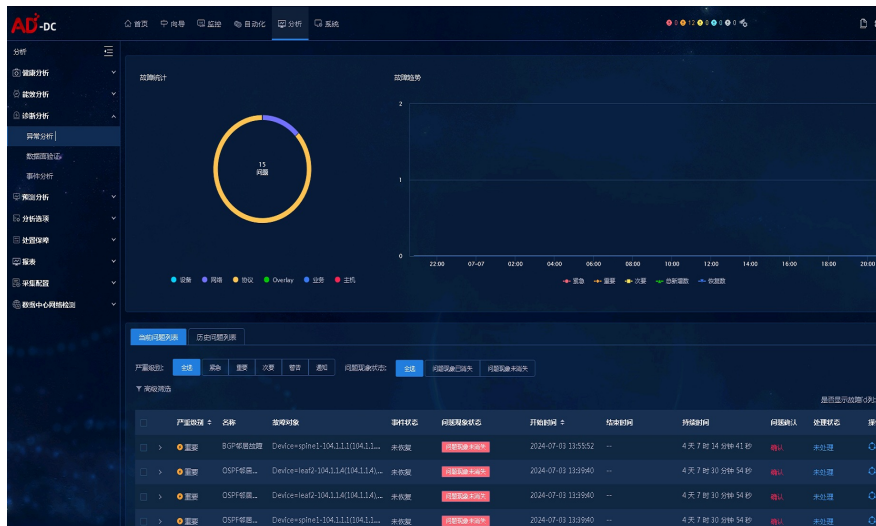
AD-DC

首页 向导 监控 自动化 分析 系统

0 12 0 0 0

分析

健康分析
能效分析
诊断分析
异常分析
数据面验证
事件分析
预测分析
分析选项
处置保障
报表
采集配置
数据中心网络检测

故障统计

15
问题

设备 网络 协议 Overlay 业务 主机

故障趋势

2
1
0

22:00 07-07 02:00 04:00 06:00 08:00 10:00 12:00 14:00 16:00 18:00 20:00

紧急 重要 次要 总数据数 恢复数

当前问题列表 历史问题列表

严重级别: 全选 紧急 重要 次要 警告 通知 问题现象状态: 全选 问题现象已消失 问题现象未消失

高级筛选

是否显示故障(全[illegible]

| | 严重级别 | 名称 | 故障对象 | 事件状态 | 问题现象状态 | 开始时间 | 结束时间 | 持续时间 | 问题确认 | 处理状态 | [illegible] |
|---|---|---|---|---|---|---|---|---|---|---|---|
| > | 重要 | BGP邻居故障 | Device=spine1-104.1.1.1(104.1.1... | 未恢复 | 问题现象未消失 | 2024-07-03 13:55:52 | -- | 4天7时14分钟41秒 | 确认 | 未处理 | |
| > | 重要 | OSPF邻居... | Device=leaf2-104.1.1.4(104.1.1.4)... | 未恢复 | 问题现象未消失 | 2024-07-03 13:39:40 | -- | 4天7时30分钟54秒 | 确认 | 未处理 | |
| > | 重要 | OSPF邻居... | Device=leaf2-104.1.1.4(104.1.1.4)... | 未恢复 | 问题现象未消失 | 2024-07-03 13:39:40 | -- | 4天7时30分钟54秒 | 确认 | 未处理 | |
| > | 重要 | OSPF邻居... | Device=spine1-104.1.1.1(104.1.1... | 未恢复 | 问题现象未消失 | 2024-07-03 13:39:40 | -- | 4天7时30分钟54秒 | 确认 | 未处理 | |